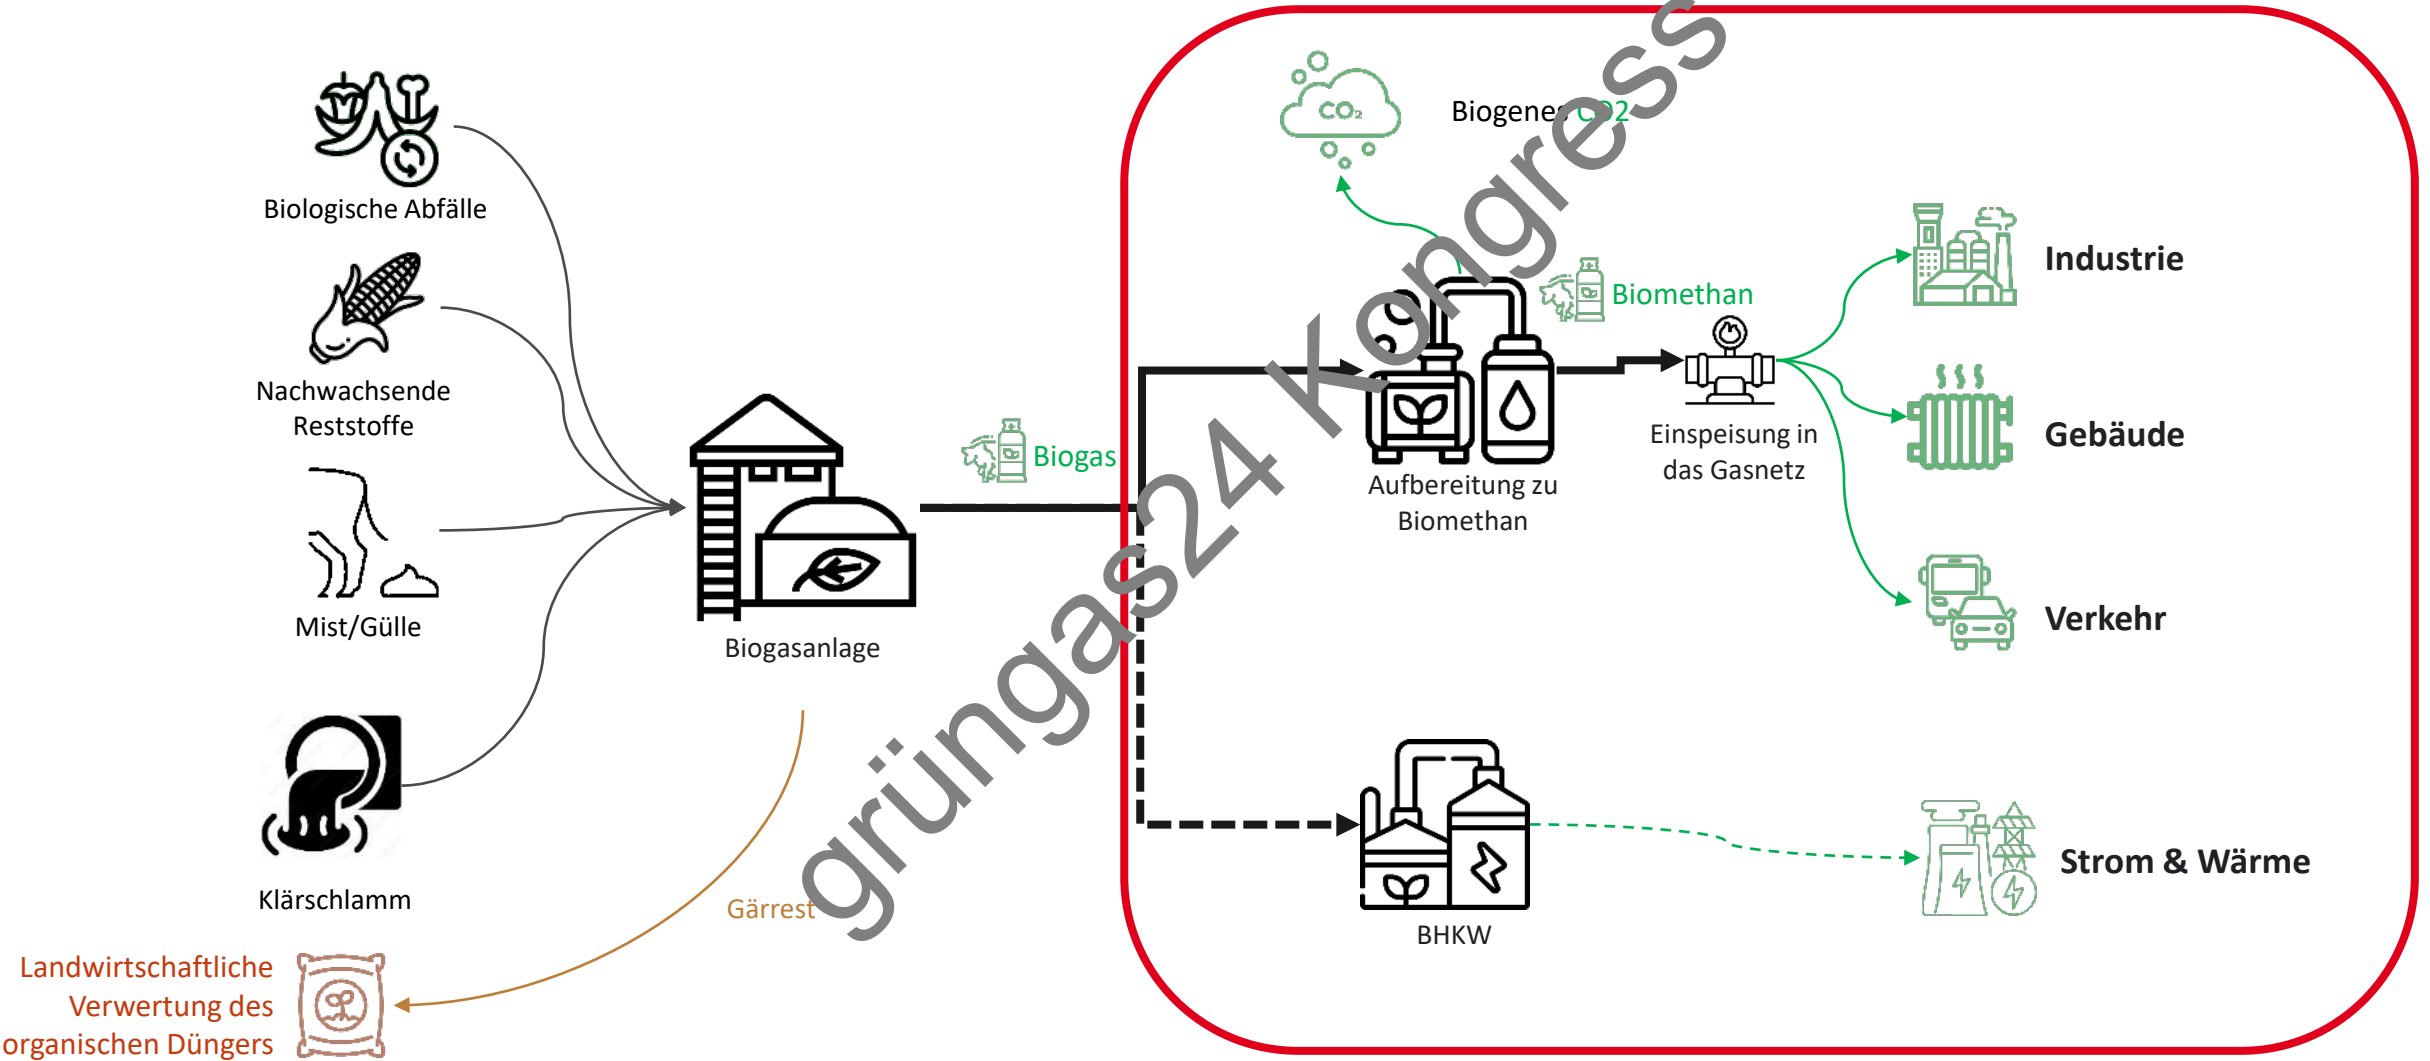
$CO_2$

Biogenes CO2

Biologische Abfälle

Nachwachsende Reststoffe

Mist/Gülle

Klärschlamm

Biogasanlage

Biogas

Biomethan

Aufbereitung zu Biomethan

Einspeisung in das Gasnetz

Industrie

Gebäude

Verkehr

BHKW

Strom & Wärme

Gärrest

Landwirtschaftliche Verwertung des organischen Düngers

grüngas24 Kongress